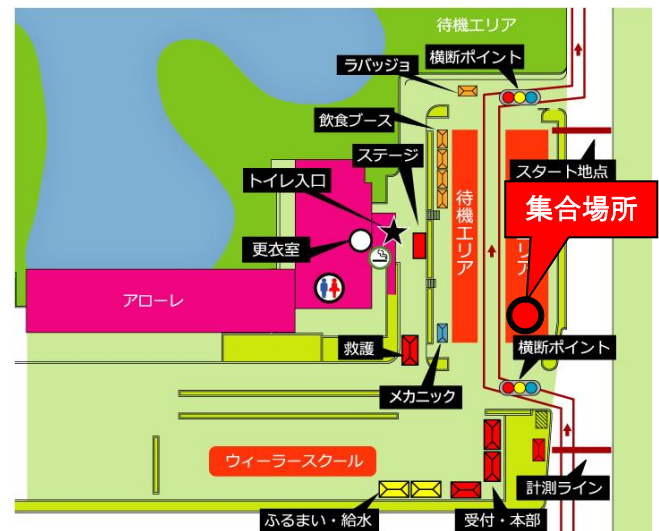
待機エリア

ラバッジョ

横断ポイント

飲食ブース

ステージ

スタート地点

待機エリア

集合場所

トイレ入口

更衣室

アローレ

救護

横断ポイント

メカニック

ウィーラースクール

計測ライン

ふるまい・給水

受付・本部